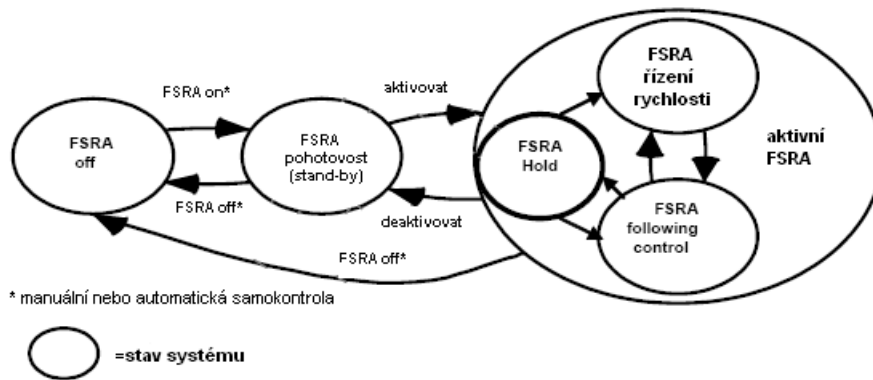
FSRA off

FSRA on*

FSRA off*

FSRA pohotovost (stand-by)

aktivovat

deaktivovat

FSRA Hold

FSRA řízení rychlosti

aktivní FSRA

FSRA following control

FSRA off*

* manuální nebo automatická samokontrola

=stav systému